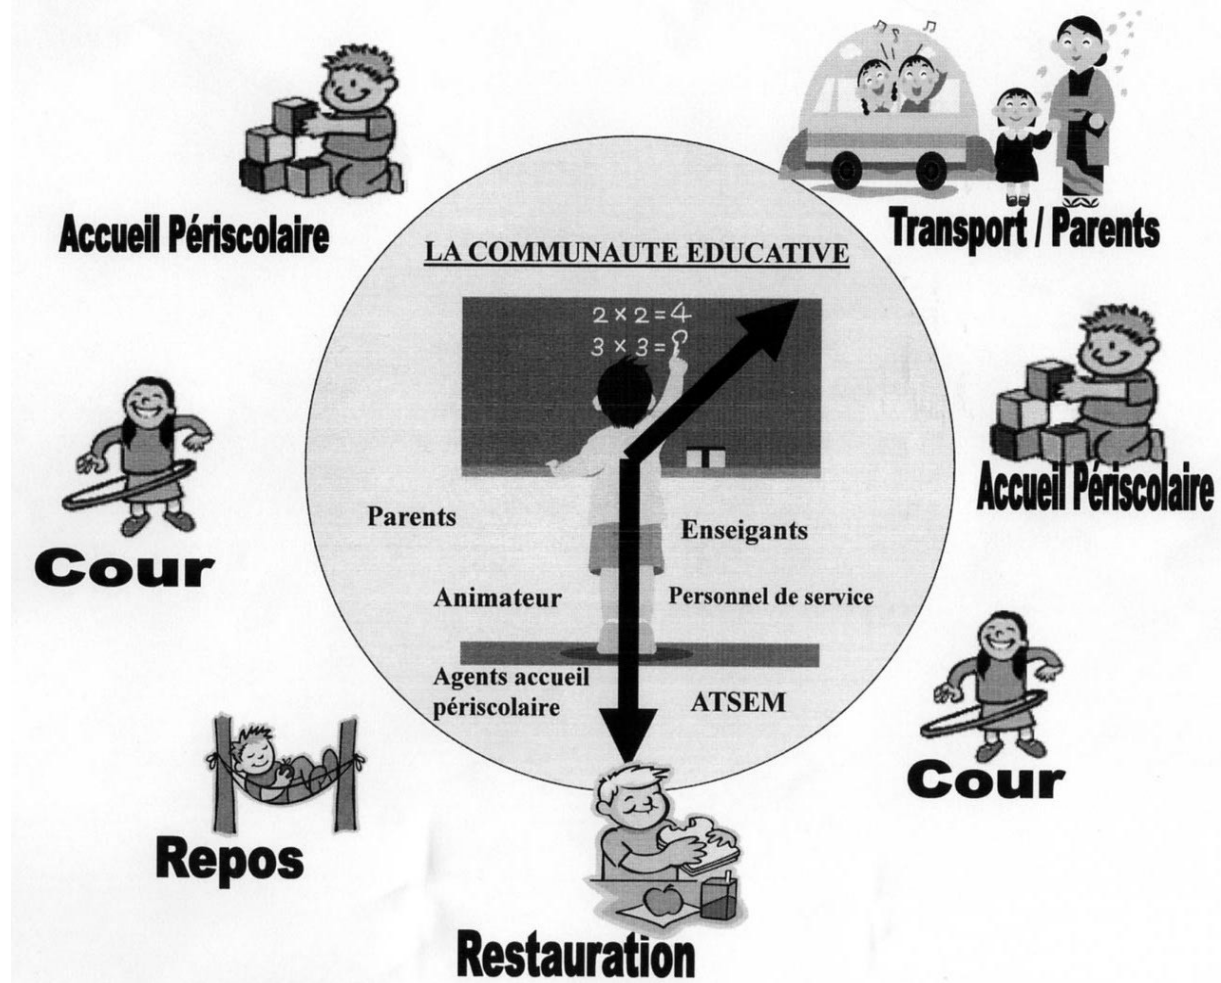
Accueil Périscolaire

Transport / Parents

LA COMMUNAUTE EDUCATIVE

$2 \times 2 = 4$
$3 \times 3 = ?$

Cour

Accueil Périscolaire

Parents

Enseigants

Animateur

Personnel de service

Agents accueil périscolaire

ATSEM

Cour

Repos

Restauration